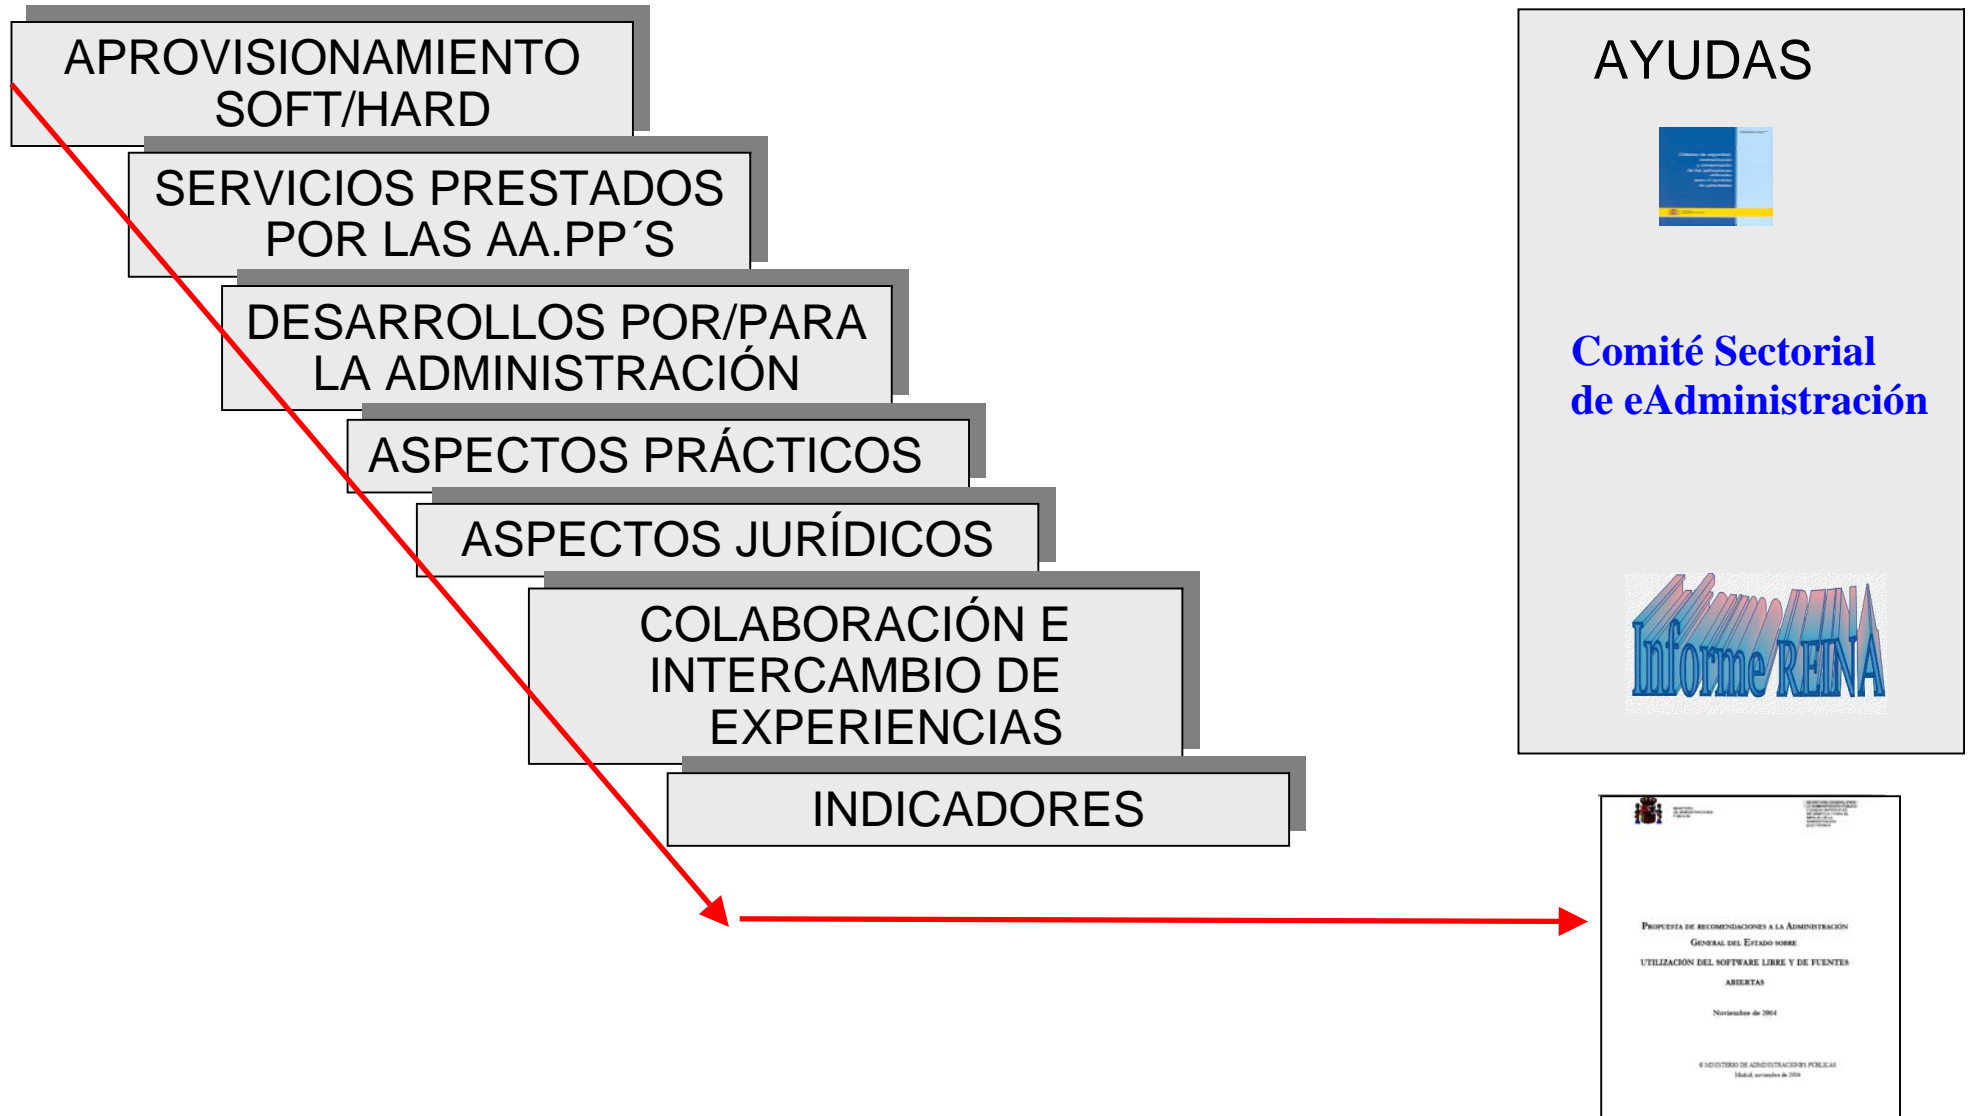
APROVISIONAMIENTO SOFT/HARD

SERVICIOS PRESTADOS POR LAS AA.PP´S

DESARROLLOS POR/PARA LA ADMINISTRACIÓN

ASPECTOS PRÁCTICOS

ASPECTOS JURÍDICOS

COLABORACIÓN E INTERCAMBIO DE EXPERIENCIAS

INDICADORES

AYUDAS

Comité Sectorial de eAdministración

Informe REINA

Propuesta de recomendaciones a la Administración General del Estado sobre utilización del software libre y de fuentes abiertas

Noviembre de 2004